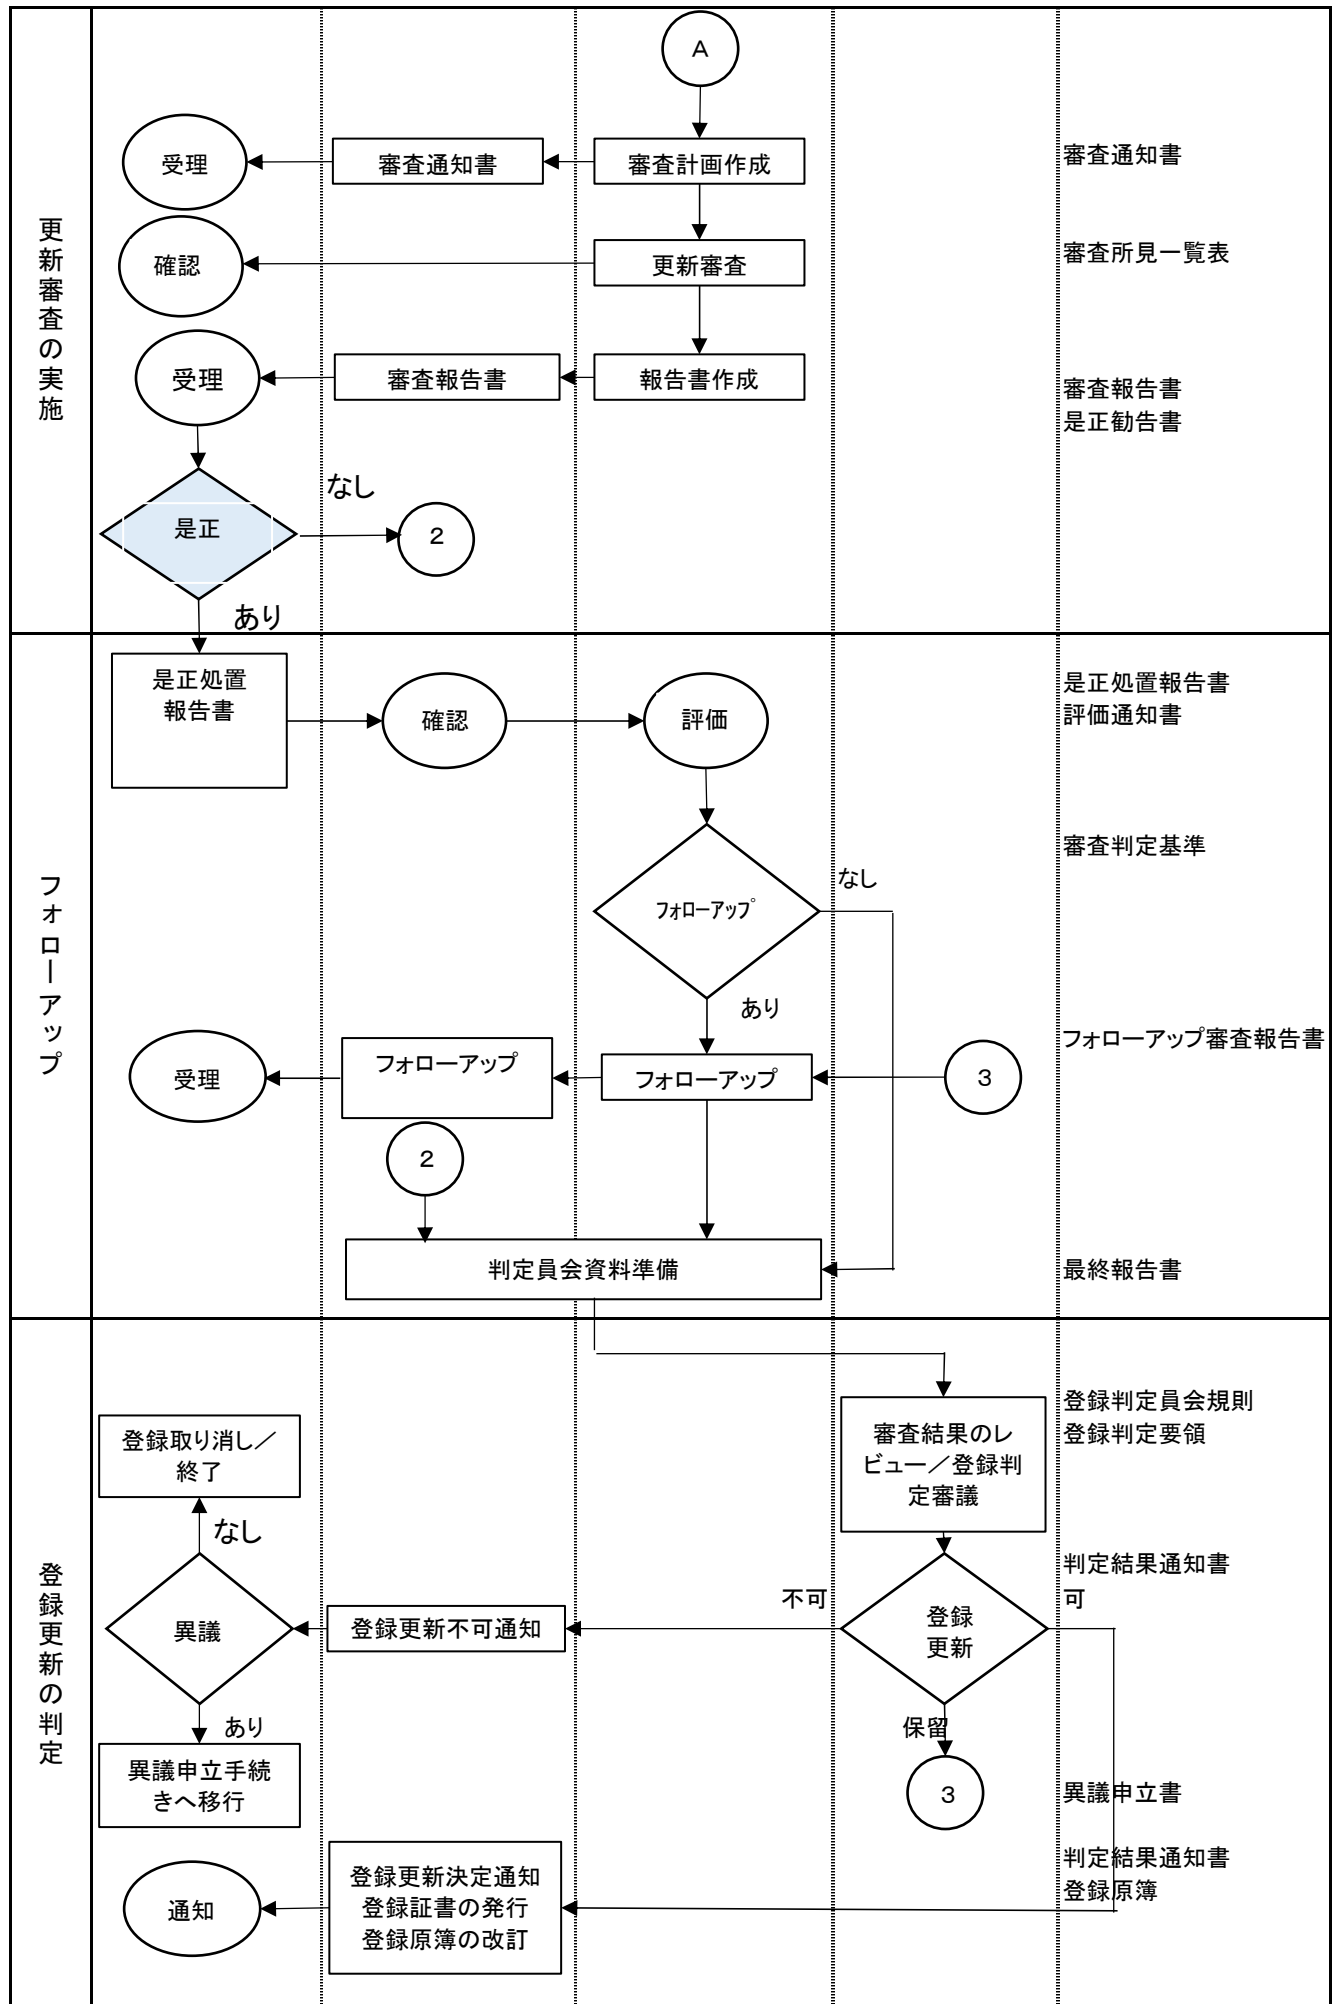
更新審査の実施

A

受理

審査通知書

審査計画作成

審査通知書

確認

更新審査

審査所見一覧表

受理

審査報告書

報告書作成

審査報告書
是正勧告書

なし

是正

2

あり

フォローアップ

是正処置報告書

確認

評価

是正処置報告書
評価通知書

審査判定基準

なし

ﾌｫﾛｰｱｯﾌﾟ

あり

フォローアップ審査報告書

受理

フォローアップ

フォローアップ

3

2

判定員会資料準備

最終報告書

登録更新の判定

登録判定員会規則
登録判定要領

登録取り消し／終了

審査結果のレビュー／登録判定審議

なし

判定結果通知書
可

不可

異議

登録更新不可通知

登録更新

保留

あり

異議申立手続きへ移行

3

異議申立書

判定結果通知書
登録原簿

通知

登録更新決定通知
登録証書の発行
登録原簿の改訂